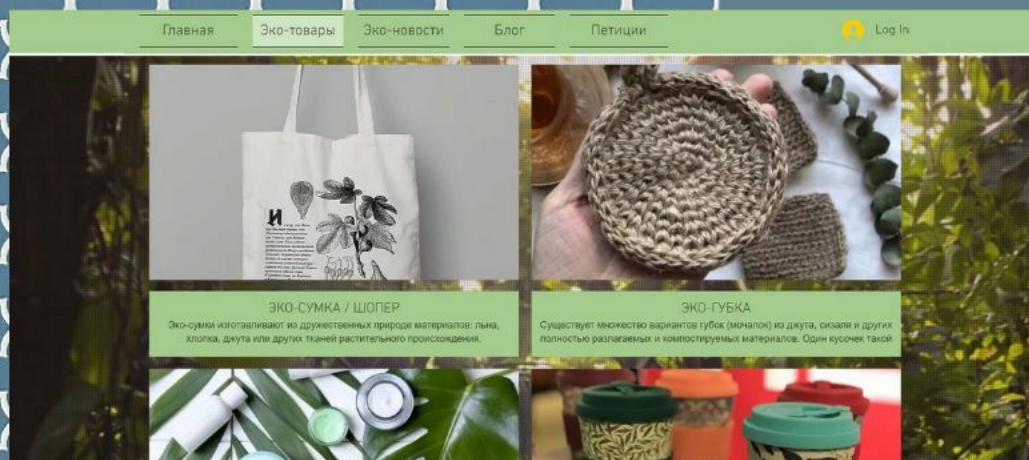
Главная Эко-товары Эко-новости Блог Петиции

Log In

И

ЭКО-СУМКА / ШОПЕР

Эко-сумки изготавливают из дружественных природе материалов: льна, хлопка, джута или других тканей растительного происхождения.

ЭКО-ГУБКА

Существует множество вариантов губок (мочалок) из джута, сизаля и других полностью разлагаемых и компостируемых материалов. Один кусочек такой